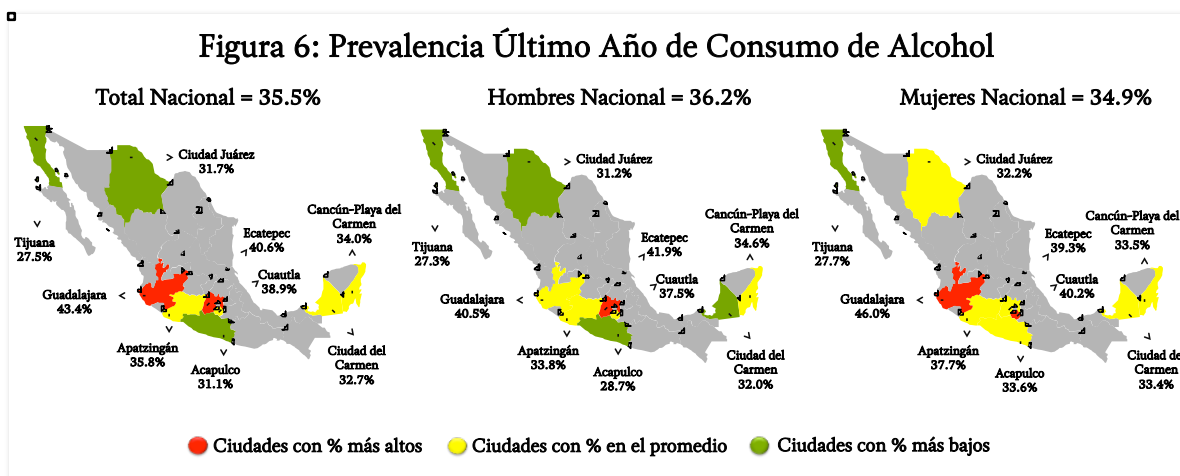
Figura 6: Prevalencia Último Año de Consumo de Alcohol

Total Nacional = 35.5%

Ciudad Juárez
31.7%

Tijuana
27.5%

Ecatepec
40.6%

Cancún-Playa del Carmen
34.0%

Cuautla
38.9%

Guadalajara
43.4%

Apatzingán
35.8%

Acapulco
31.1%

Ciudad del Carmen
32.7%

Hombres Nacional = 36.2%

Ciudad Juárez
31.2%

Tijuana
27.3%

Ecatepec
41.9%

Cancún-Playa del Carmen
34.6%

Cuautla
37.5%

Guadalajara
40.5%

Apatzingán
33.8%

Acapulco
28.7%

Ciudad del Carmen
32.0%

Mujeres Nacional = 34.9%

Ciudad Juárez
32.2%

Tijuana
27.7%

Ecatepec
39.3%

Cancún-Playa del Carmen
33.5%

Cuautla
40.2%

Guadalajara
46.0%

Apatzingán
37.7%

Acapulco
33.6%

Ciudad de Carmen
33.4%

Ciudades con % más altos
Ciudades con % en el promedio
Ciudades con % más bajos